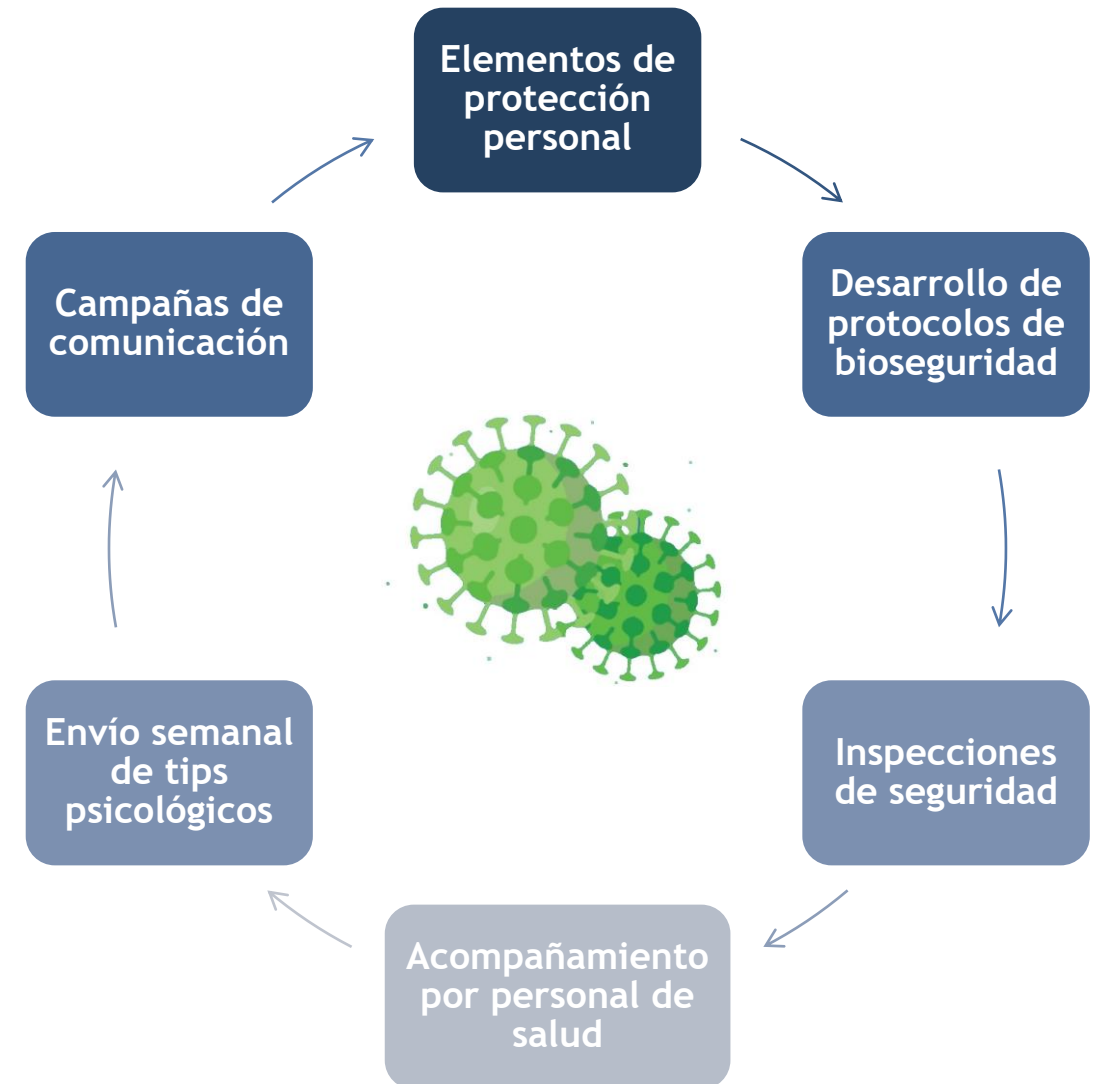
Elementos de protección personal

Desarrollo de protocolos de bioseguridad

Inspecciones de seguridad

Acompañamiento por personal de salud

Envío semanal de tips psicológicos

Campañas de comunicación